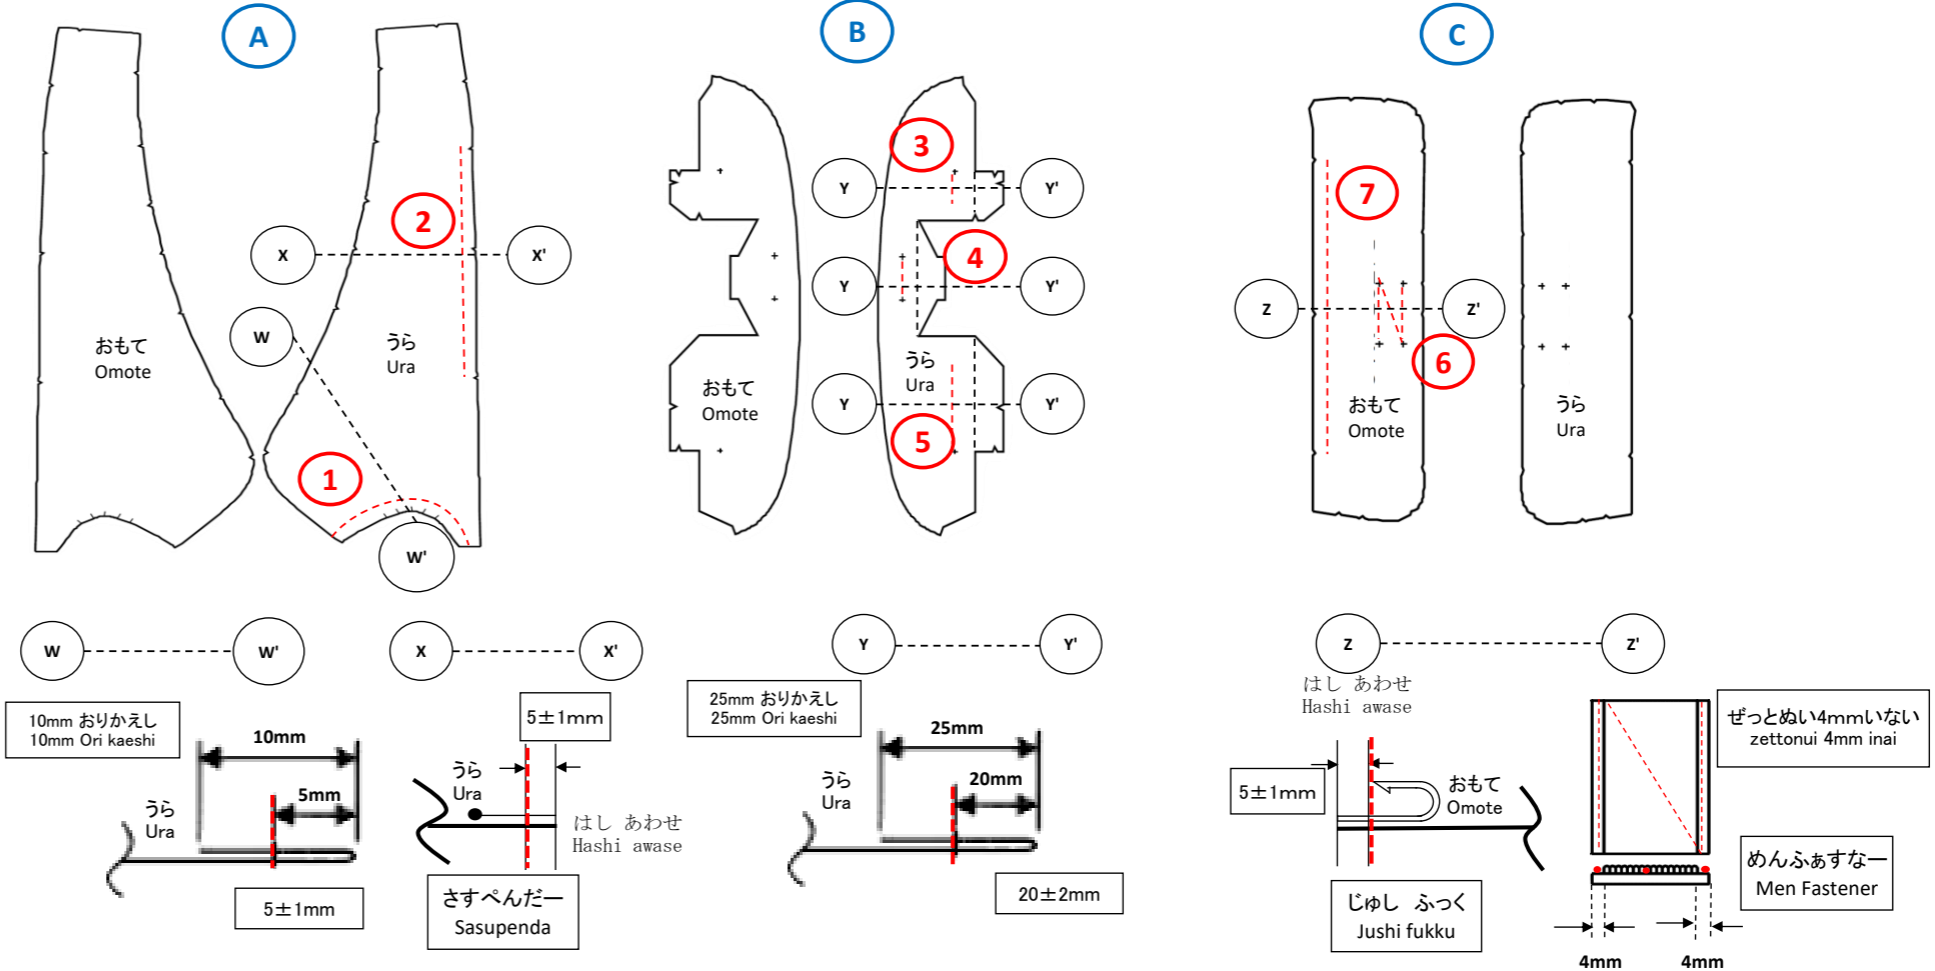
A

2

X

X'

W

おもて
Omote

うら
Ura

1

W'

B

3

Y

Y'

4

Y

Y'

おもて
Omote

うら
Ura

Y

Y'

5

C

7

Z

Z'

6

おもて
Omote

うら
Ura

W

W'

X

X'

Y

Y'

Z

Z'

10mm おりかえし
10mm Ori kaeshi

10mm

5mm

うら
Ura

5±1mm

5±1mm

うら
Ura

はし あわせ
Hashi awase

さすぺんだー
Sasupenda

25mm おりかえし
25mm Ori kaeshi

25mm

20mm

うら
Ura

20±2mm

はし あわせ
Hashi awase

5±1mm

おもて
Omote

じゅし ふっく
Jushi fukku

ぜっとぬい4mmいない
zettonui 4mm inai

めんふぁすなー
Men Fastener

4mm

4mm